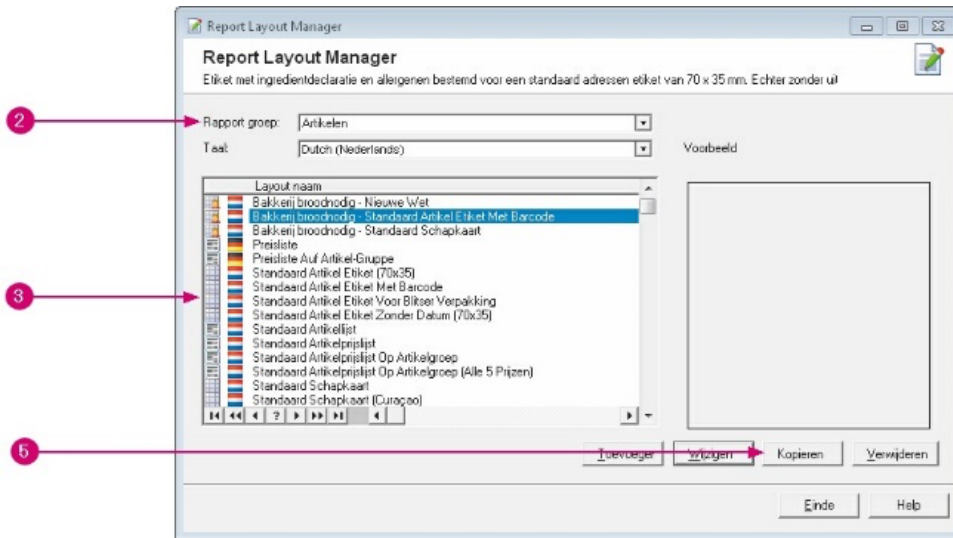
Report Layout Manager

Report Layout Manager

Etiket met ingredientdeclaratie en allergenen bestemd voor een standaard adressen etiket van 70 x 35 mm. Echter zonder ui!

2

Rapport groep: Artikelen

Taal: Dutch (Nederlands)

Voorbeeld

3

Layout naam

Bakkerij broodnodig - Nieuwe Wet
Bakkerij broodnodig - Standaard Artikel Etiket Met Barcode
Bakkerij broodnodig - Standaard Schapkaart
Preisliste
Preisliste Auf Artikel-Gruppe
Standaard Artikel Etiket (70x35)
Standaard Artikel Etiket Met Barcode
Standaard Artikel Etiket Voor Blitser Verpakking
Standaard Artikel Etiket Zonder Datum (70x35)
Standaard Artikellijst
Standaard Artikelprijslijst
Standaard Artikelprijslijst Op Artikelgroep
Standaard Artikelprijslijst Op Artikelgroep (Alle 5 Prijzen)
Standaard Schapkaart
Standaard Schapkaart (Curaçao)

?

5

Toevoegen Wijzigen Kopieren Verwijderen

Einde Help